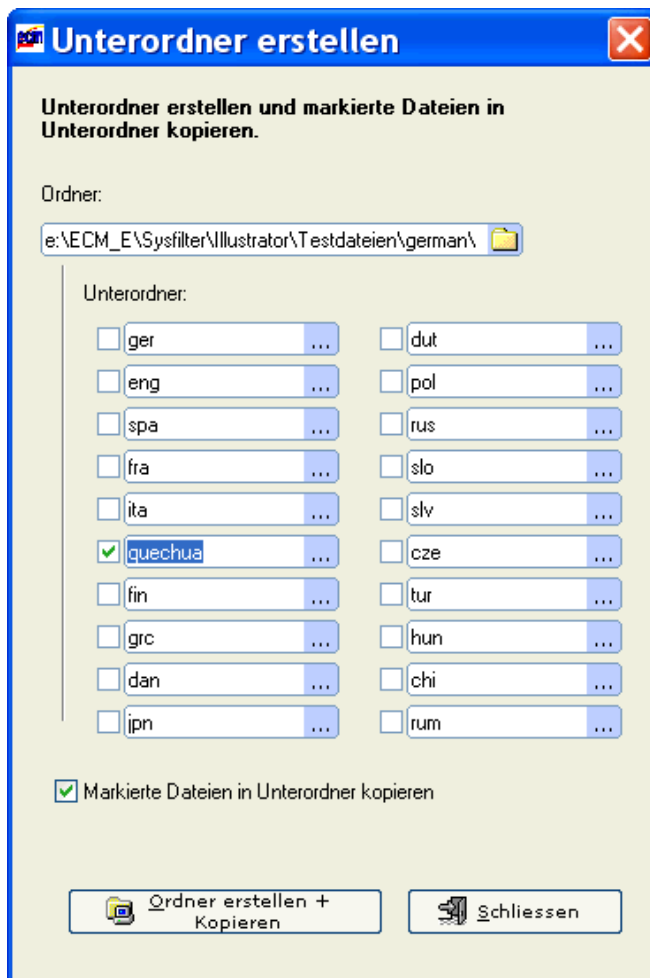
ecm Unterordner erstellen

Unterordner erstellen und markierte Dateien in Unterordner kopieren.

Ordner:

e:\ECM_E\Sysfilter\Illustrator\Testdateien\german\

Unterordner:

ger ...
eng ...
spa ...
fra ...
ita ...
quechua ...
fin ...
grc ...
dan ...
jpn ...

dut ...
pol ...
rus ...
slo ...
slv ...
cze ...
tur ...
hun ...
chi ...
rum ...

Markierte Dateien in Unterordner kopieren

Ordner erstellen + Kopieren

Schliessen